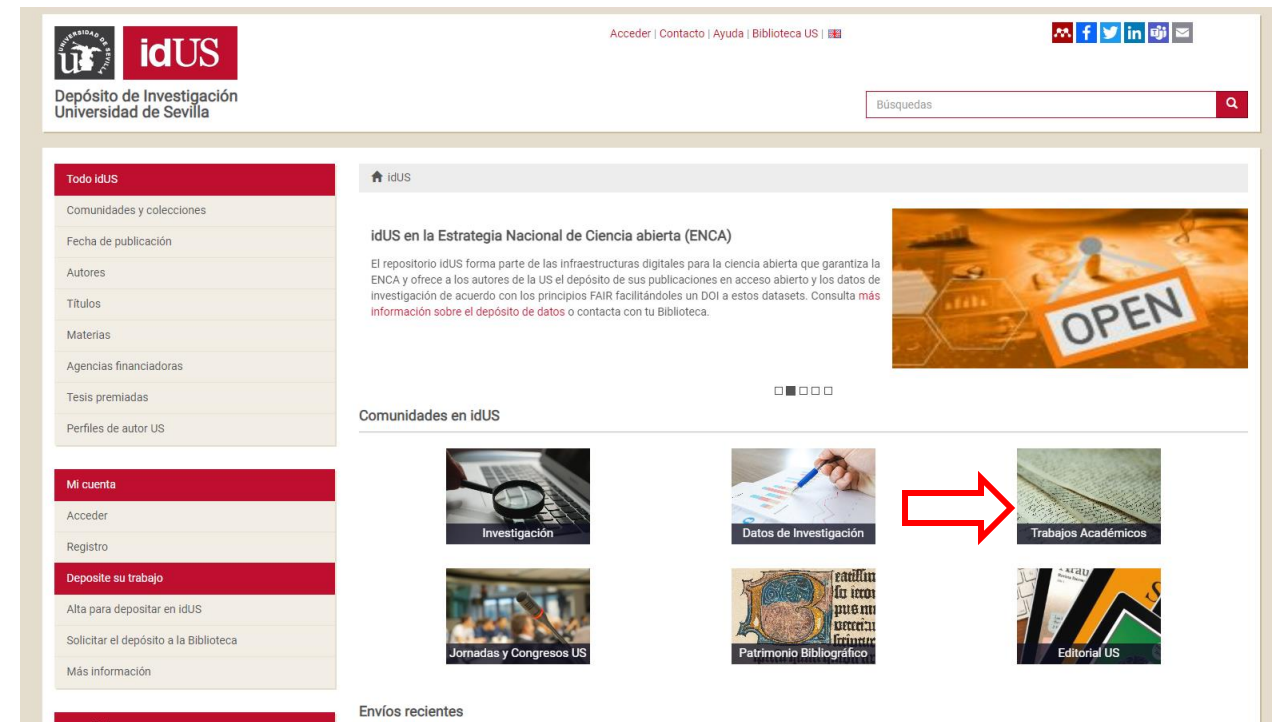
idUS

Depósito de Investigación Universidad de Sevilla

Acceder | Contacto | Ayuda | Biblioteca US |

Búsquedas

Todo idUS
Comunidades y colecciones
Fecha de publicación
Autores
Títulos
Materias
Agencias financiadoras
Tesis premiadas
Perfiles de autor US

Mi cuenta
Acceder
Registro
Deposite su trabajo
Alta para depositar en idUS
Solicitar el depósito a la Biblioteca
Más información

idUS

idUS en la Estrategia Nacional de Ciencia abierta (ENCA)

El repositorio idUS forma parte de las infraestructuras digitales para la ciencia abierta que garantiza la ENCA y ofrece a los autores de la US el depósito de sus publicaciones en acceso abierto y los datos de investigación de acuerdo con los principios FAIR facilitándoles un DOI a estos datasets. Consulta más información sobre el depósito de datos o contacta con tu Biblioteca.

OPEN

Comunidades en idUS

Investigación
Datos de Investigación
Trabajos Académicos
Jornadas y Congresos US
Patrimonio Bibliográfico
Editorial US

Envíos recientes